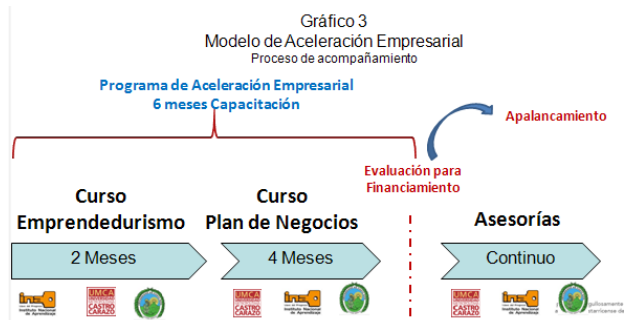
Gráfico 3
Modelo de Aceleración Empresarial
Proceso de acompañamiento

Programa de Aceleración Empresarial
6 meses Capacitación

Apalancamiento

Evaluación para Financiamiento

Curso Emprendedurismo

Curso Plan de Negocios

Asesorías

2 Meses

4 Meses

Continuo

ina
Instituto Nacional de Aprendizaje
UMCA
CASTRO CARAZO

UMCA
CASTRO CARAZO
ina
Instituto Nacional de Aprendizaje

UMCA
CASTRO CARAZO
ina
Instituto Nacional de Aprendizaje
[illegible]